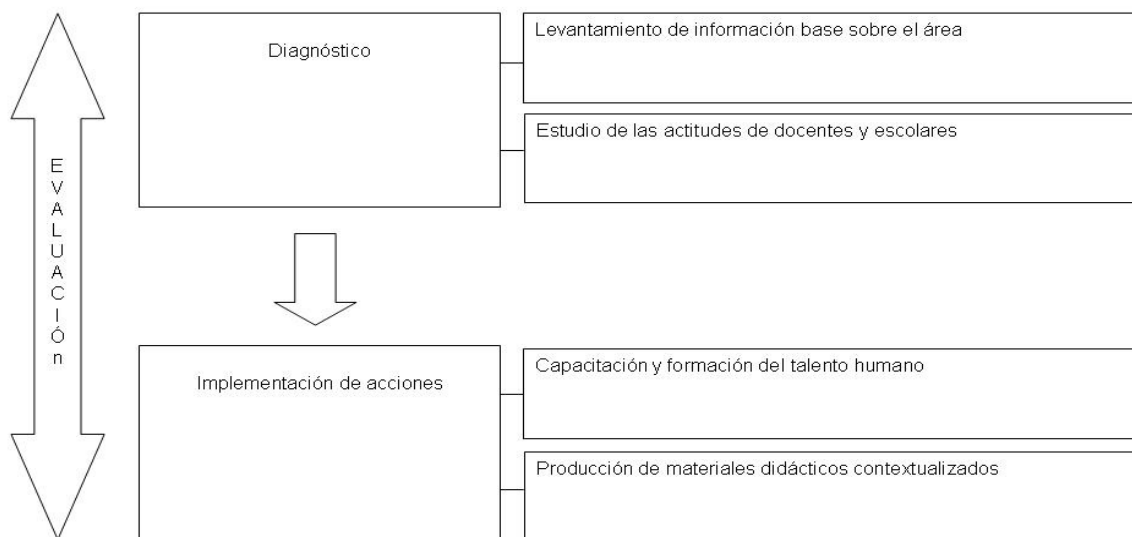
EVALUACIÓn

Diagnóstico

Levantamiento de información base sobre el área

Estudio de las actitudes de docentes y escolares

Implementación de acciones

Capacitación y formación del talento humano

Producción de materiales didácticos contextualizados